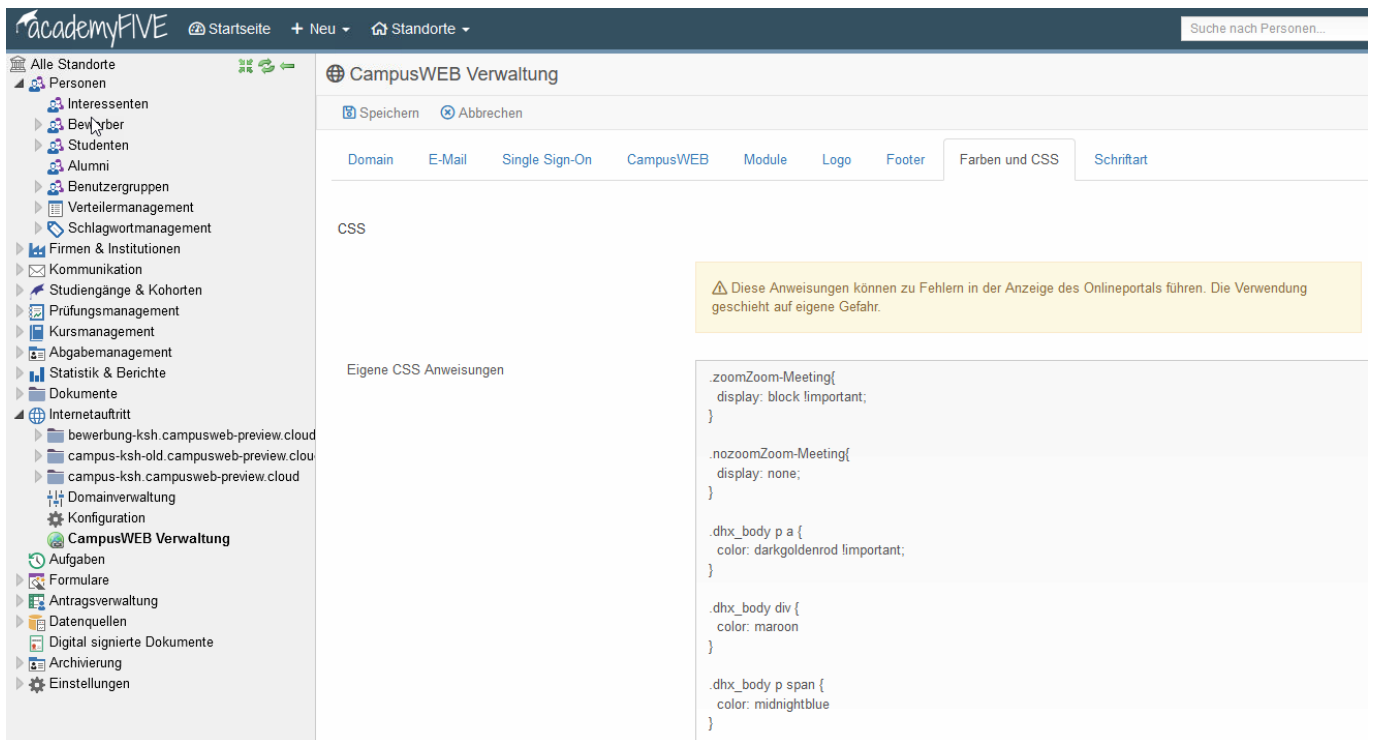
academyFIVE Startseite + Neu Standorte

Suche nach Personen...

Alle Standorte
Personen
Interessenten
Bewerber
Studenten
Alumni
Benutzergruppen
Verteilermanagement
Schlagwortmanagement
Firmen & Institutionen
Kommunikation
Studiengänge & Kohorten
Prüfungsmanagement
Kursmanagement
Abgabemanagement
Statistik & Berichte
Dokumente
Internetauftritt
bewerbung-ksh.campusweb-preview.cloud
campus-ksh-old.campusweb-preview.clou
campus-ksh.campusweb-preview.cloud
Domainverwaltung
Konfiguration
CampusWEB Verwaltung
Aufgaben
Formulare
Antragsverwaltung
Datenquellen
Digital signierte Dokumente
Archivierung
Einstellungen

CampusWEB Verwaltung

Speichern Abbrechen

Domain E-Mail Single Sign-On CampusWEB Module Logo Footer Farben und CSS Schriftart

CSS

Diese Anweisungen können zu Fehlern in der Anzeige des Onlineportals führen. Die Verwendung geschieht auf eigene Gefahr.

Eigene CSS Anweisungen

.zoomZoom-Meeting{
display: block !important;
}

.nozoomZoom-Meeting{
display: none;
}

.dhx_body p a {
color: darkgoldenrod !important;
}

.dhx_body div {
color: maroon
}

.dhx_body p span {
color: midnightblue
}